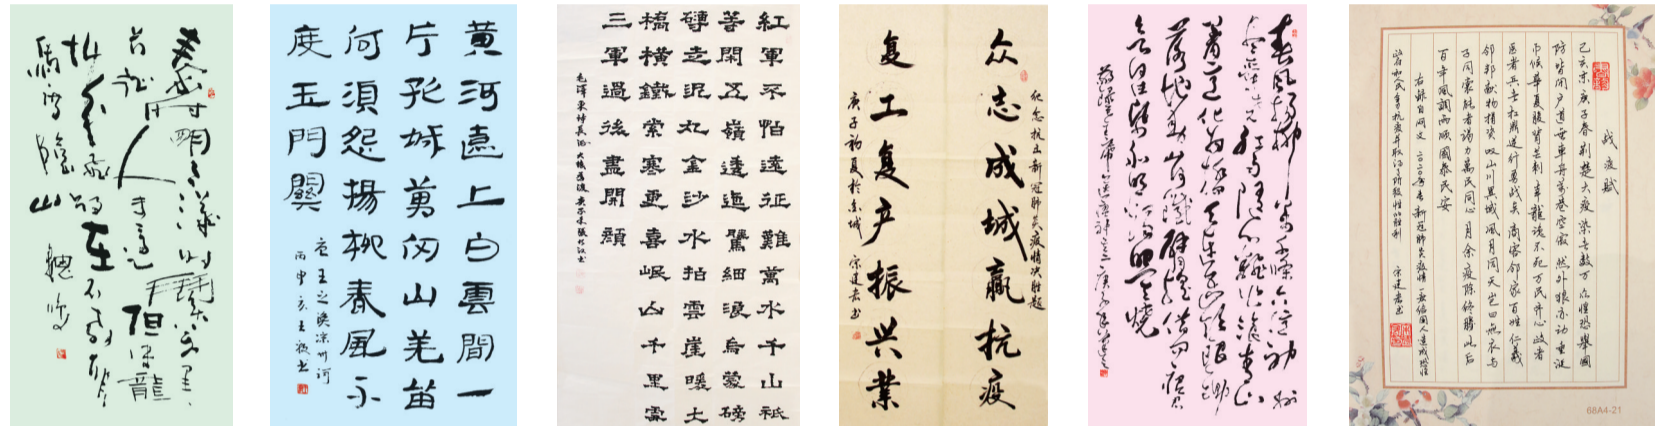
秦时明月汉时关 万里长征人未还 但使龙城飞将在 不教胡马度阴山

黄河远上白云间 一片孤城万仞山 羌笛何须怨杨柳 春风不度玉门关

红军不怕远征难 万水千山只等闲 五岭逶迤腾细浪 乌蒙磅礴走泥丸 金沙水拍云崖暖 大渡桥横铁索寒 更喜岷山千里雪 三军过后尽开颜

众志成城抗疫 复工复产振兴业

68A4-21